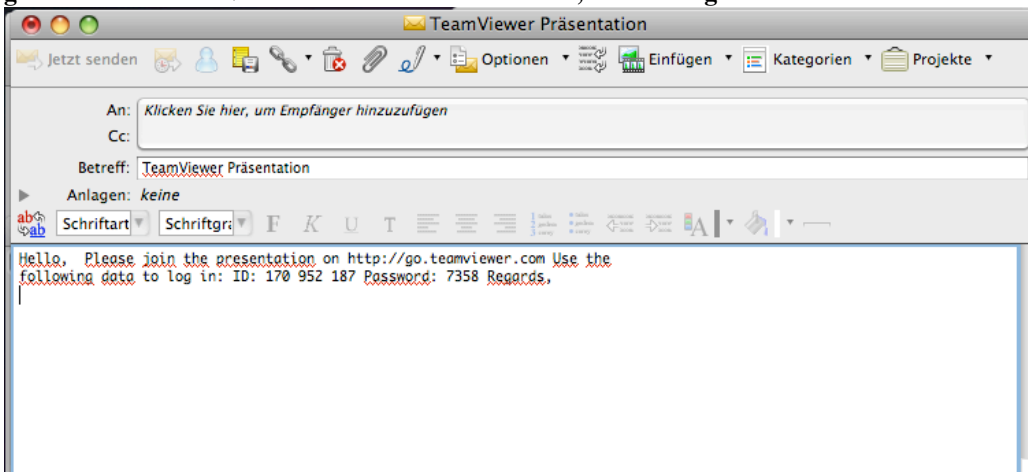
TeamViewer Präsentation

Jetzt senden Optionen Einfügen Kategorien Projekte

An: Klicken Sie hier, um Empfänger hinzuzufügen
Cc:

Betreff: TeamViewer Präsentation

Anlagen: keine

Schriftart Schriftgr F K U T

Hello, Please join the presentation on http://go.teamviewer.com Use the following data to log in: ID: 170 952 187 Password: 7358 Regards,